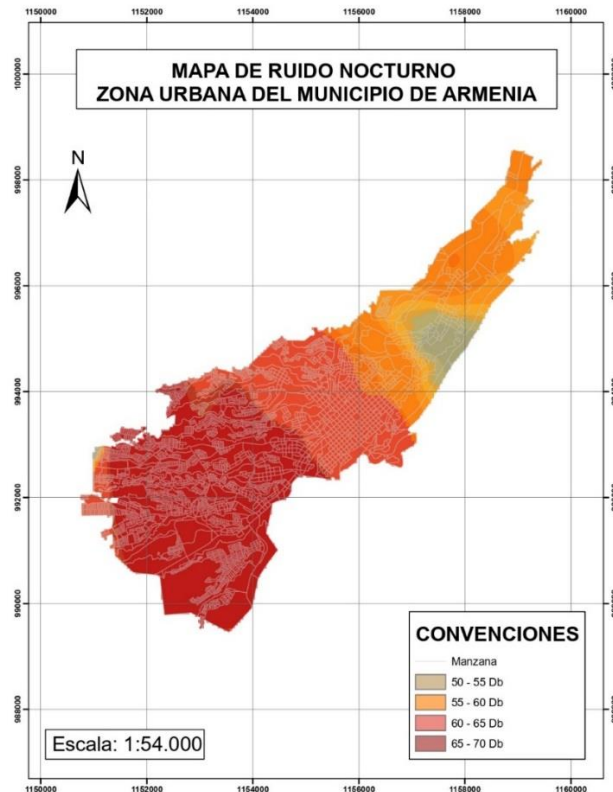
1150000 1152000 1154000 1156000 1158000 1160000

1000000

998000

996000

994000

992000

990000

988000

MAPA DE RUIDO NOCTURNO
ZONA URBANA DEL MUNICIPIO DE ARMENIA

N

CONVENCIONES

Manzana

50 - 55 Db

55 - 60 Db

60 - 65 Db

65 - 70 Db

Escala: 1:54.000

1150000 1152000 1154000 1156000 1158000 1160000